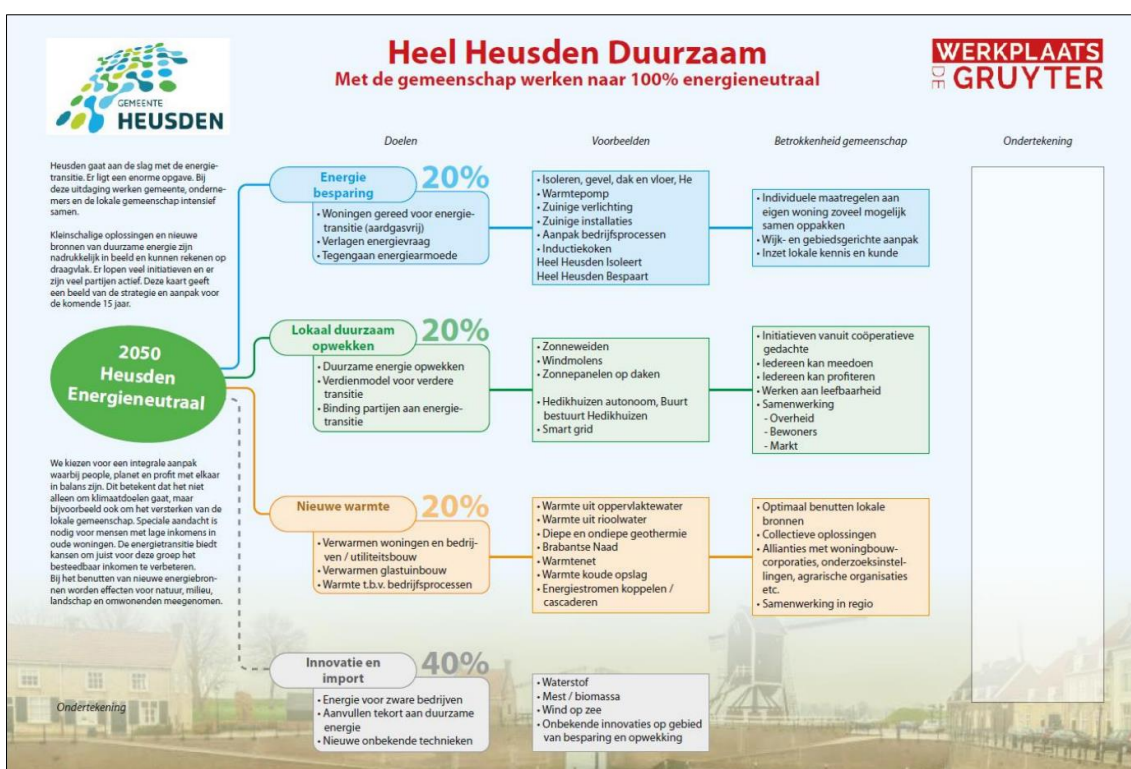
GEMEENTE
HEUSDEN

Heel Heusden Duurzaam
Met de gemeenschap werken naar 100% energieneutraal

WERKPLAATS DE GRUYTER

Doelen

Voorbeelden

Betrokkenheid gemeenschap

Ondertekening

Heusden gaat aan de slag met de energietransitie. Er ligt een enorme opgave. Bij deze uitdaging werken gemeente, ondernemers en de lokale gemeenschap intensief samen.

Kleinschalige oplossingen en nieuwe bronnen van duurzame energie zijn nadrukkelijk in beeld en kunnen rekenen op draagvlak. Er lopen veel initiatieven en er zijn veel partijen actief. Deze kaart geeft een beeld van de strategie en aanpak voor de komende 15 jaar.

2050 Heusden Energieneutraal

Energie besparing 20%
- Woningen gereed voor energietransitie (aardgasvrij)
- Verlagen energievraag
- Tegengaan energiearmoede

- Isoleren, gevel, dak en vloer, He
- Warmtepomp
- Zuinige verlichting
- Zuinige installaties
- Aanpak bedrijfsprocessen
- Inductiekoken
Heel Heusden Isoleert
Heel Heusden Bespaart

- Individuele maatregelen aan eigen woning zoveel mogelijk samen oppakken
- Wijk- en gebiedsgerichte aanpak
- Inzet lokale kennis en kunde

Lokaal duurzaam opwekken 20%
- Duurzame energie opwekken
- Verdienmodel voor verdere transitie
- Binding partijen aan energietransitie

- Zonneweiden
- Windmolens
- Zonnepanelen op daken
- Hedikhuizen autonoom, Buurt bestuurt Hedikhuizen
- Smart grid

- Initiatieven vanuit coöperatieve gedachte
- Iedereen kan meedoen
- Iedereen kan profiteren
- Werken aan leefbaarheid
- Samenwerking
- Overheid
- Bewoners
- Markt

We kiezen voor een integrale aanpak waarbij people, planet en profit met elkaar in balans zijn. Dit betekent dat het niet alleen om klimaatdoelen gaat, maar bijvoorbeeld ook om het versterken van de lokale gemeenschap. Speciale aandacht is nodig voor mensen met lage inkomens in oude woningen. De energietransitie biedt kansen om juist voor deze groep het besteedbaar inkomen te verbeteren. Bij het benutten van nieuwe energiebronnen worden effecten voor natuur, milieu, landschap en omwonenden meegenomen.

Nieuwe warmte 20%
- Verwarmen woningen en bedrijven / utiliteitsbouw
- Verwarmen glastuinbouw
- Warmte t.b.v. bedrijfsprocessen

- Warmte uit oppervlaktewater
- Warmte uit rioolwater
- Diepe en ondiepe geothermie
- Brabantse Naad
- Warmtenet
- Warmte koude opslag
- Energiestromen koppelen / cascaderen

- Optimaal benutten lokale bronnen
- Collectieve oplossingen
- Allianties met woningbouwcorporaties, onderzoeksinstellingen, agrarische organisaties etc.
- Samenwerking in regio

Innovatie en import 40%
- Energie voor zware bedrijven
- Aanvullen tekort aan duurzame energie
- Nieuwe onbekende technieken

- Waterstof
- Mest / biomassa
- Wind op zee
- Onbekende innovaties op gebied van besparing en opwekking

Ondertekening